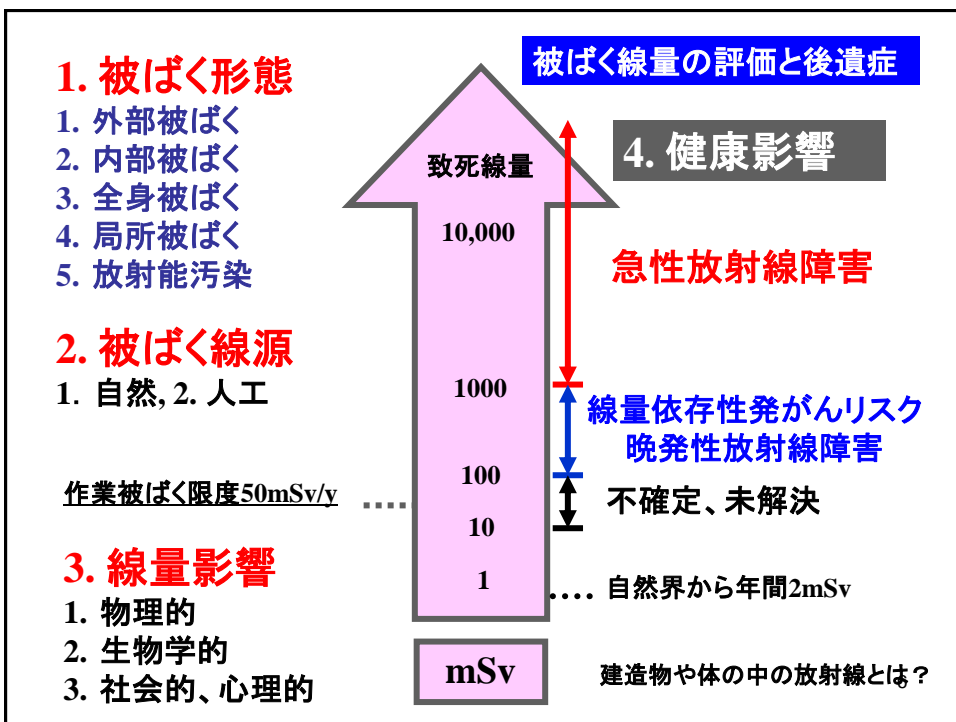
1. 被ばく形態
1. 外部被ばく
2. 内部被ばく
3. 全身被ばく
4. 局所被ばく
5. 放射能汚染

2. 被ばく線源
1. 自然, 2. 人工

作業被ばく限度50mSv/y

3. 線量影響
1. 物理的
2. 生物学的
3. 社会的、心理的

被ばく線量の評価と後遺症

致死線量
10,000
1000
100
10
1
mSv

4. 健康影響

急性放射線障害

線量依存性発がんリスク
晩発性放射線障害

不確定、未解決

自然界から年間2mSv

建造物や体の中の放射線とは？